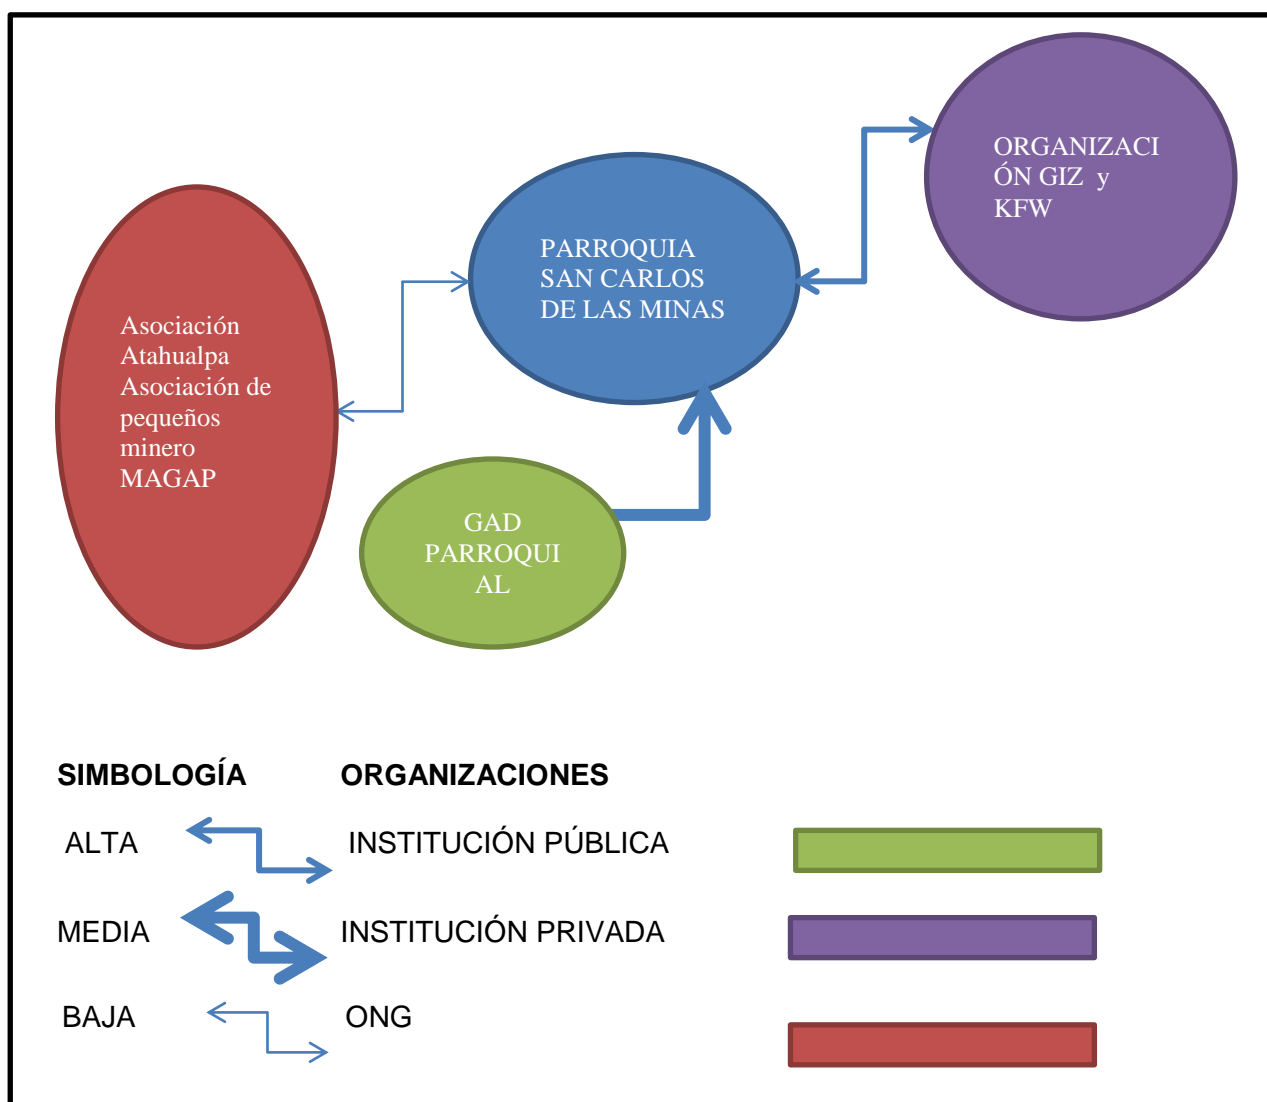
ORGANIZACIÓN GIZ y KFW

PARROQUIA SAN CARLOS DE LAS MINAS

Asociación Atahualpa Asociación de pequeños minero MAGAP

GAD PARROQUIAL

SIMBOLOGÍA

ORGANIZACIONES

ALTA

INSTITUCIÓN PÚBLICA

MEDIA

INSTITUCIÓN PRIVADA

BAJA

ONG